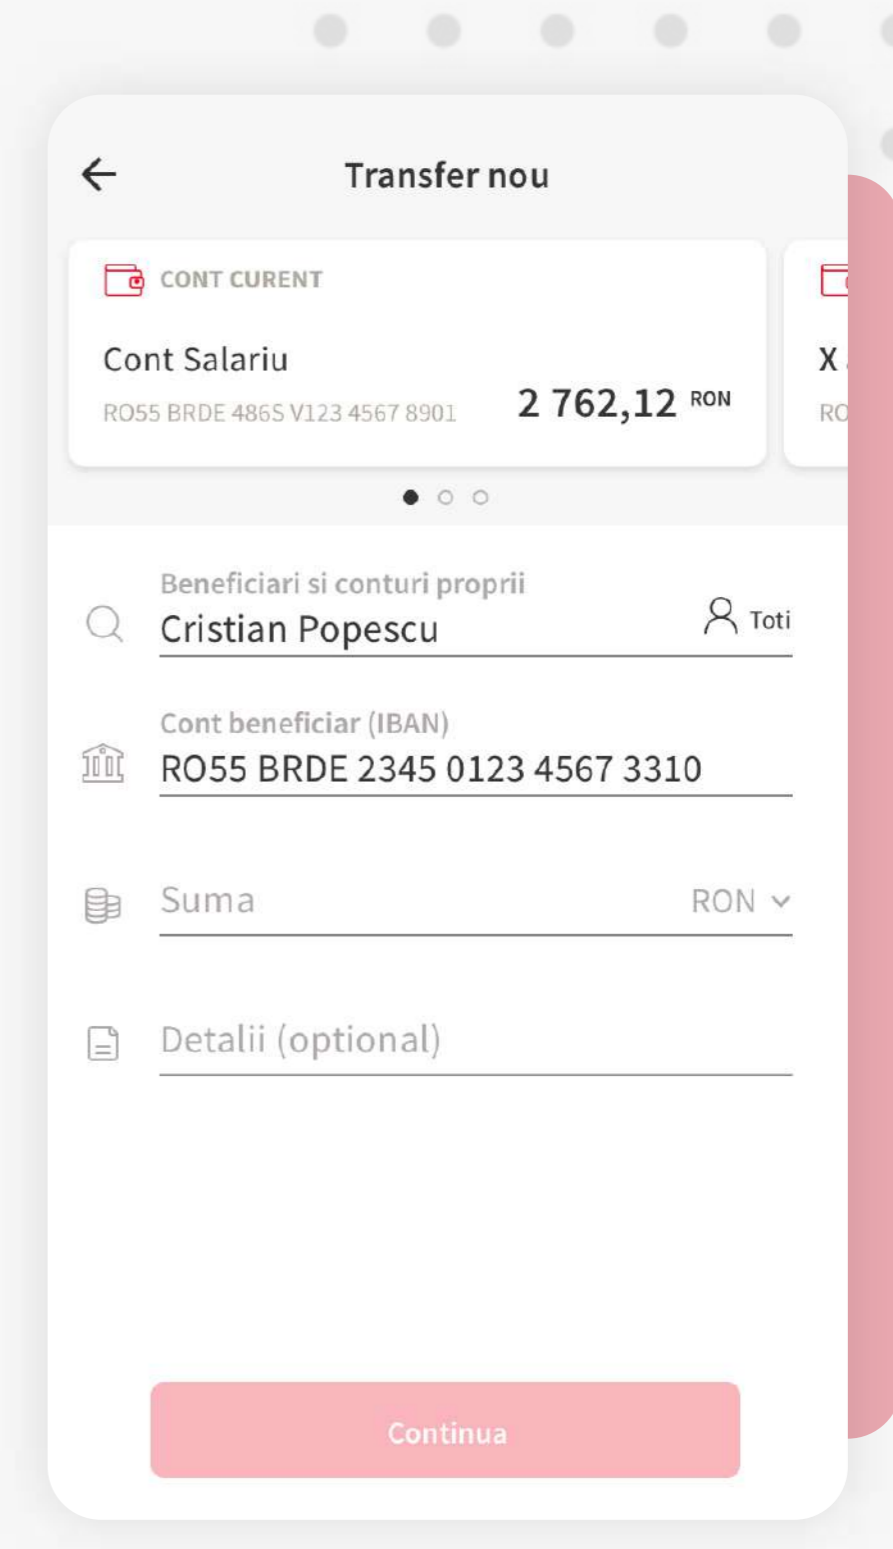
Transfer nou

CONT CURENT

Cont Salariu

RO55 BRDE 486S V123 4567 8901

2 762,12 RON

X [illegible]

RO

Beneficiari si conturi proprii

Cristian Popescu

Toti

Cont beneficiar (IBAN)

RO55 BRDE 2345 0123 4567 3310

Suma

RON

Detalii (optional)

Continua